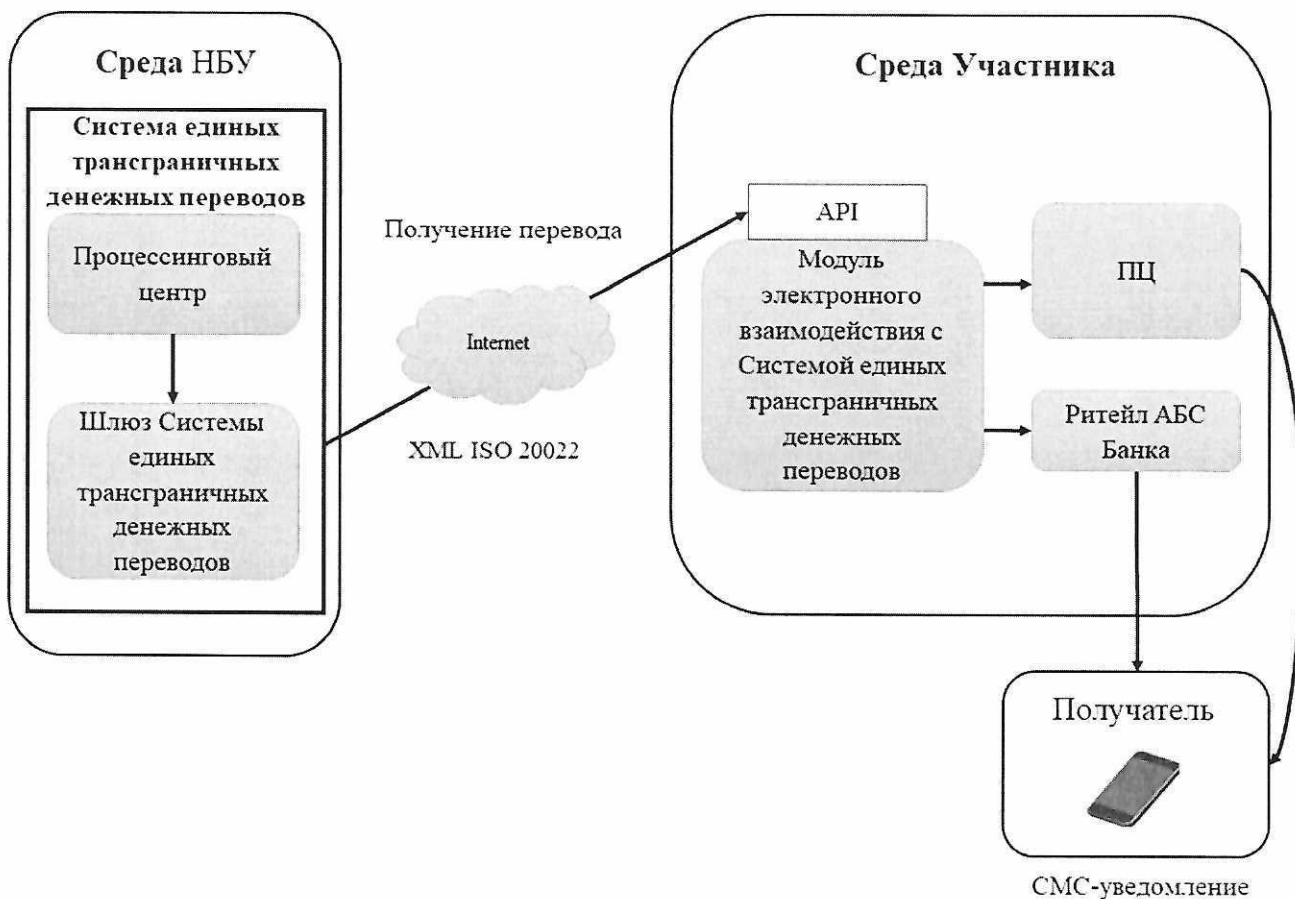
Среда НБУ

Система единых трансграничных денежных переводов

Процессинговый центр

Шлюз Системы единых трансграничных денежных переводов

Получение перевода

Internet

XML ISO 20022

Среда Участника

API

Модуль электронного взаимодействия с Системой единых трансграничных денежных переводов

ПЦ

Ритейл АБС Банка

Получатель

СМС-уведомление